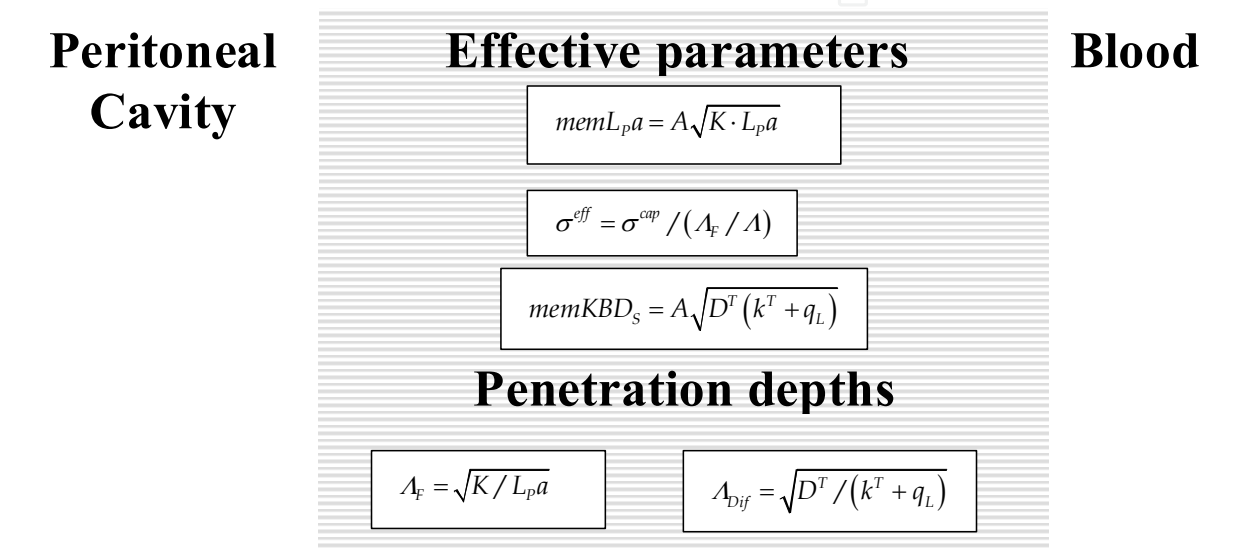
Peritoneal Cavity

Effective parameters

Blood

$memL_P a = A\sqrt{K \cdot L_P a}$

$\sigma^{eff} = \sigma^{cap} / (\Lambda_F / \Lambda)$

$memKBD_S = A\sqrt{D^T\left(k^T + q_L\right)}$

Penetration depths

$\Lambda_F = \sqrt{K / L_P a}$

$\Lambda_{Dif} = \sqrt{D^T / \left(k^T + q_L\right)}$